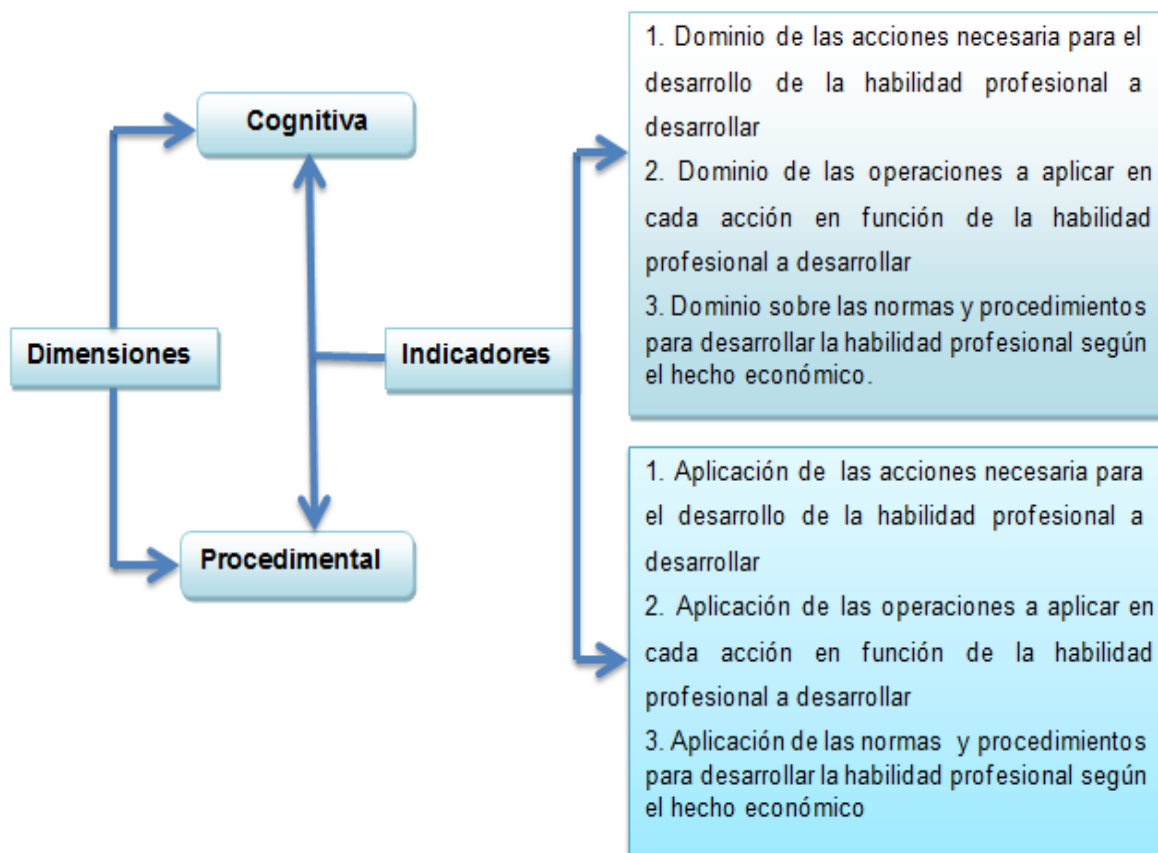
Cognitiva

Dimensiones

Indicadores

Procedimental

1. Dominio de las acciones necesaria para el desarrollo de la habilidad profesional a desarrollar
2. Dominio de las operaciones a aplicar en cada acción en función de la habilidad profesional a desarrollar
3. Dominio sobre las normas y procedimientos para desarrollar la habilidad profesional según el hecho económico.

1. Aplicación de las acciones necesaria para el desarrollo de la habilidad profesional a desarrollar
2. Aplicación de las operaciones a aplicar en cada acción en función de la habilidad profesional a desarrollar
3. Aplicación de las normas y procedimientos para desarrollar la habilidad profesional según el hecho económico